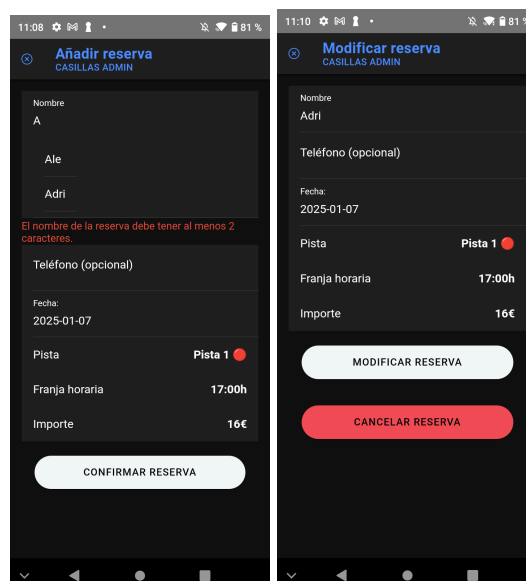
11:08 81 %

Añadir reserva
CASILLAS ADMIN

Nombre
A

Ale

Adri

El nombre de la reserva debe tener al menos 2 caracteres.

Teléfono (opcional)

Fecha:
2025-01-07

Pista Pista 1

Franja horaria 17:00h

Importe 16€

CONFIRMAR RESERVA

11:10 81

Modificar reserva
CASILLAS ADMIN

Nombre
Adri

Teléfono (opcional)

Fecha:
2025-01-07

Pista Pista 1

Franja horaria 17:00h

Importe 16€

MODIFICAR RESERVA

CANCELAR RESERVA